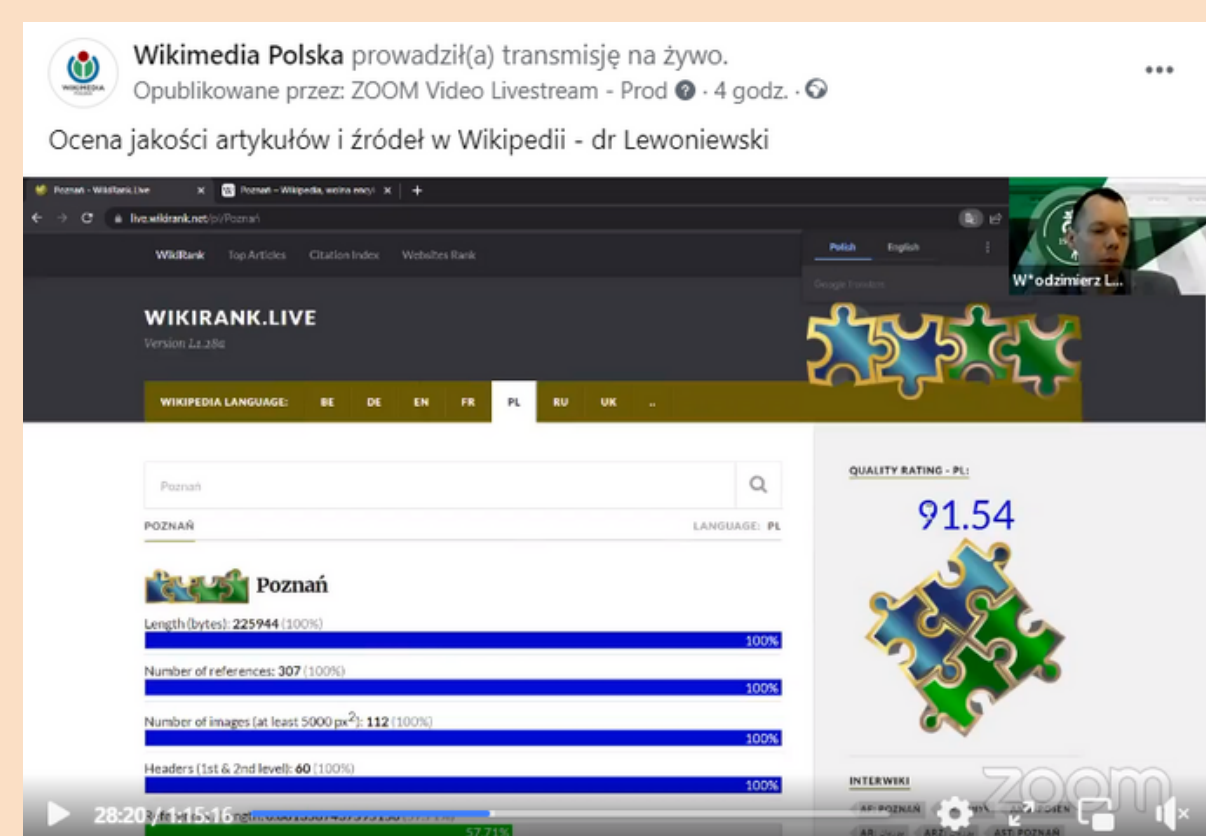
WIKIMEDIA POLSKA

Wikimedia Polska prowadził(a) transmisję na żywo.
Opublikowane przez: ZOOM Video Livestream - Prod · 4 godz. ·

Ocena jakości artykułów i źródeł w Wikipedii - dr Lewoniewski

Poznań – WikiRank.live × Poznań – Wikipedia, wolna ency ×

live.wikirank.net/pl/Poznań

WikiRank Top Articles Citation Index Websites Rank

Polish English

Google Translate

W*odzimierz L...

WIKIRANK.LIVE
Version 1.1.28a

WIKIPEDIA LANGUAGE: BE DE EN FR PL RU UK ..

Poznań

POZNAŃ LANGUAGE: PL

Poznań

Length (bytes): 225944 (100%)
100%

Number of references: 307 (100%)
100%

Number of images (at least 5000 px$^2$): 112 (100%)
100%

Headers (1st & 2nd level): 60 (100%)
100%

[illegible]
57.71%

QUALITY RATING - PL:
91.54

INTERWIKI
AF: POZNAŃ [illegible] AST: POZNAŃ

ZOOM

28:20 / 1:15:16